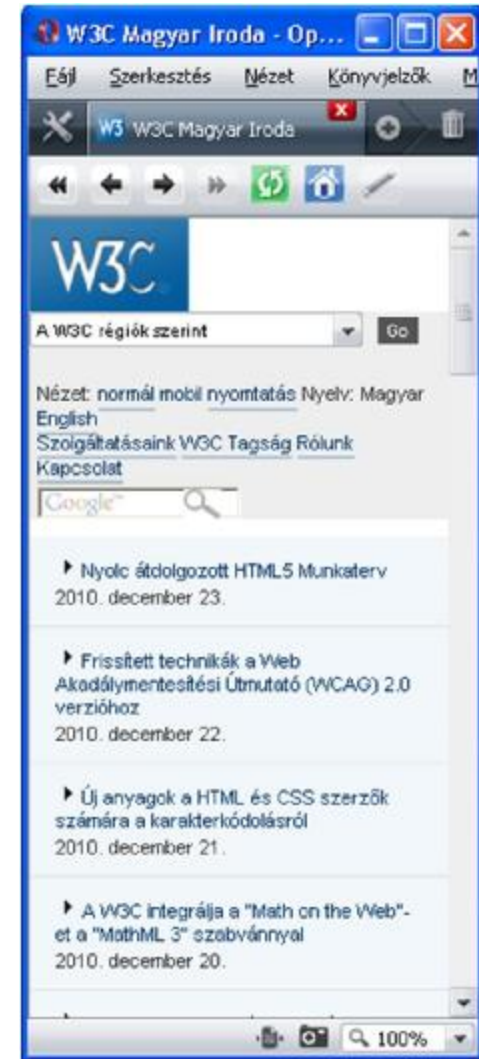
W3C Magyar Iroda - Op...

Fájl Szerkesztés Nézet Könyvjelzők M

W3 W3C Magyar Iroda

W3C

A W3C régiók szerint

Go

Nézet: normál mobil nyomtatás Nyelv: Magyar English

Szolgáltatásaink W3C Tagság Rólunk Kapcsolat

Google

Nyolc átdolgozott HTML5 Munkaterv
2010. december 23.

Frissített technikák a Web Akadálymentesítési Útmutató (WCAG) 2.0 verzióhoz
2010. december 22.

Új anyagok a HTML és CSS szerzők számára a karakterkódolásról
2010. december 21.

A W3C integrálja a "Math on the Web"-et a "MathML 3" szabvánnyal
2010. december 20.

100%